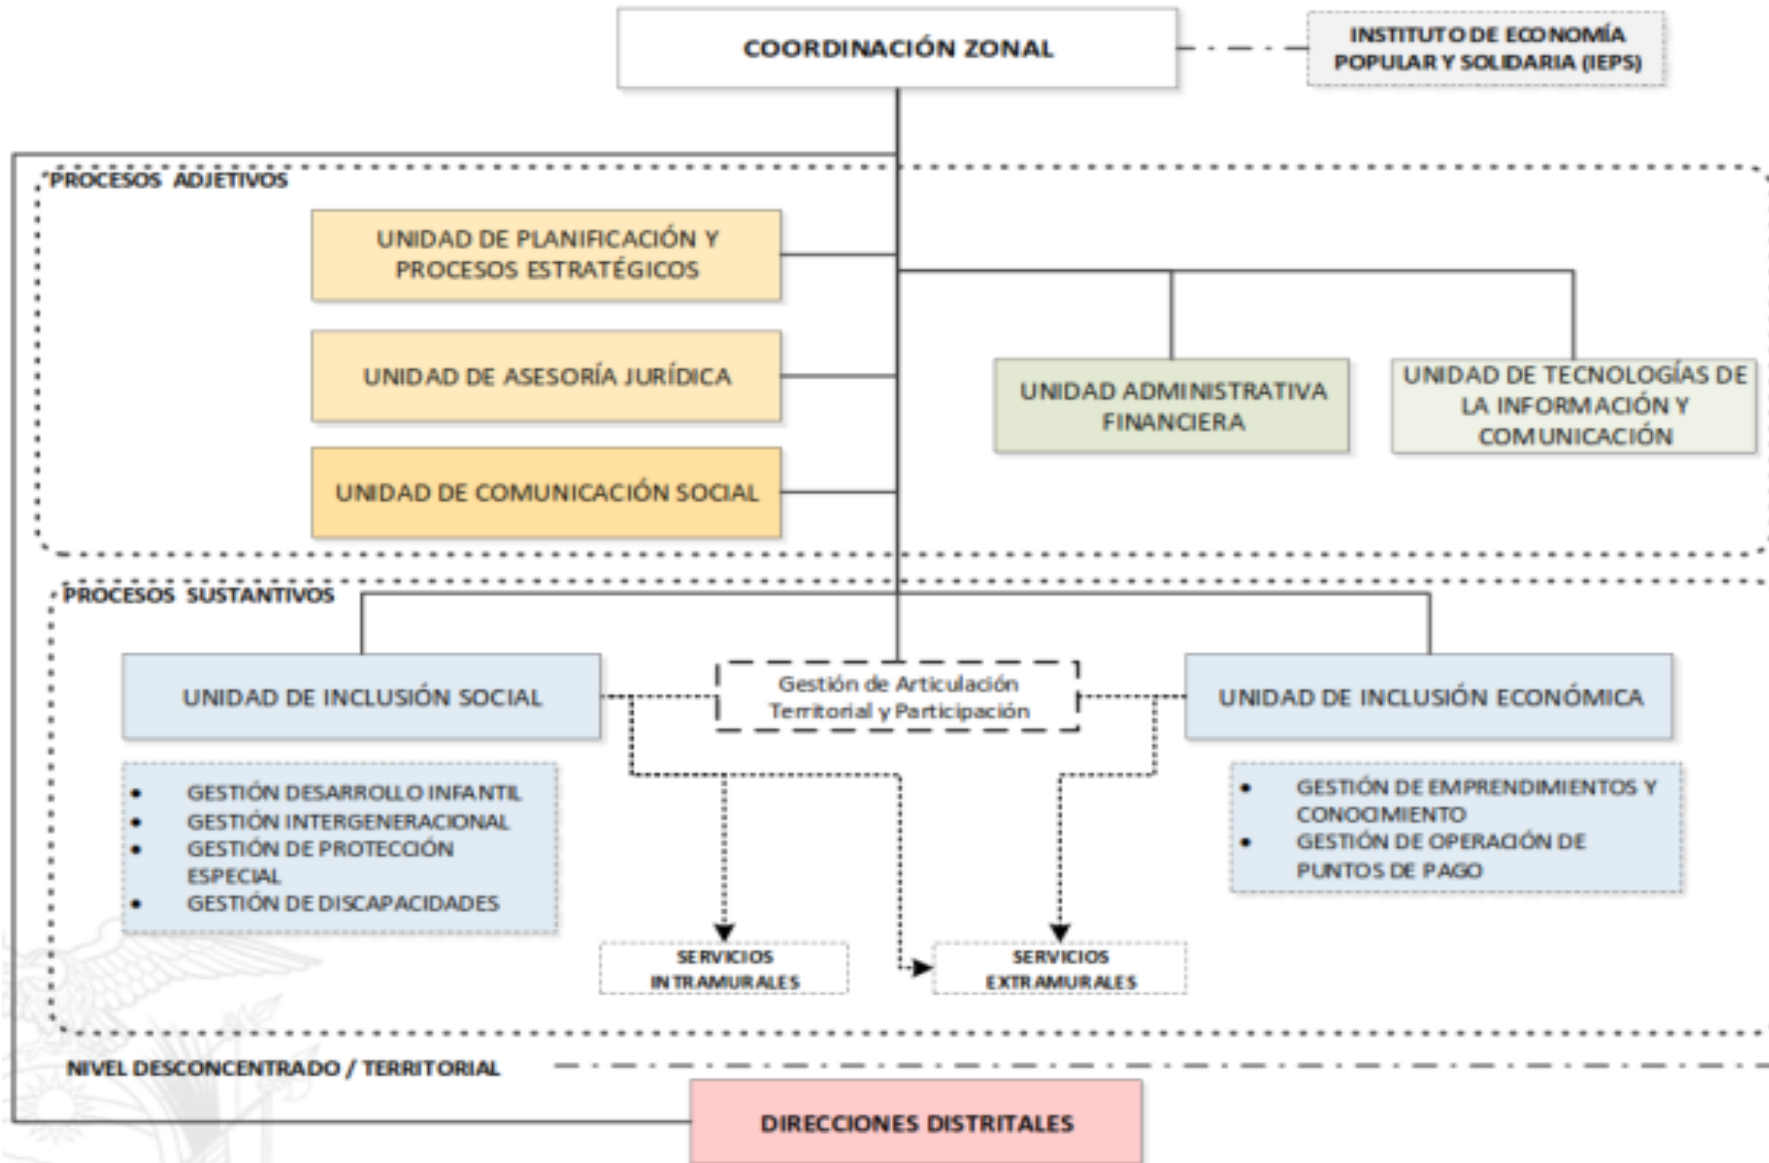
COORDINACIÓN ZONAL

INSTITUTO DE ECONOMÍA POPULAR Y SOLIDARIA (IEPS)

PROCESOS ADJETIVOS

UNIDAD DE PLANIFICACIÓN Y PROCESOS ESTRATÉGICOS

UNIDAD DE ASESORÍA JURÍDICA

UNIDAD DE COMUNICACIÓN SOCIAL

UNIDAD ADMINISTRATIVA FINANCIERA

UNIDAD DE TECNOLOGÍAS DE LA INFORMACIÓN Y COMUNICACIÓN

PROCESOS SUSTANTIVOS

UNIDAD DE INCLUSIÓN SOCIAL

Gestión de Articulación Territorial y Participación

UNIDAD DE INCLUSIÓN ECONÓMICA

- GESTIÓN DESARROLLO INFANTIL
- GESTIÓN INTERGENERACIONAL
- GESTIÓN DE PROTECCIÓN ESPECIAL
- GESTIÓN DE DISCAPACIDADES

- GESTIÓN DE EMPRENDIMIENTOS Y CONOCIMIENTO
- GESTIÓN DE OPERACIÓN DE PUNTOS DE PAGO

SERVICIOS INTRAMURALES

SERVICIOS EXTRAMURALES

NIVEL DESCONCENTRADO / TERRITORIAL

DIRECCIONES DISTRITALES